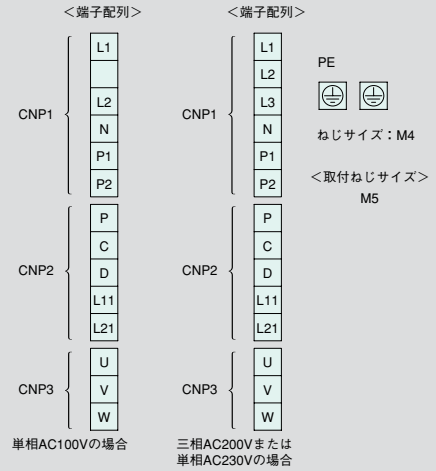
<端子配列>

CNP1
L1

L2
N
P1
P2

CNP2
P
C
D
L11
L21

CNP3
U
V
W

単相AC100Vの場合

<端子配列>

CNP1
L1
L2
L3
N
P1
P2

CNP2
P
C
D
L11
L21

CNP3
U
V
W

三相AC200Vまたは単相AC230Vの場合

PE

ねじサイズ：M4

<取付ねじサイズ>
M5